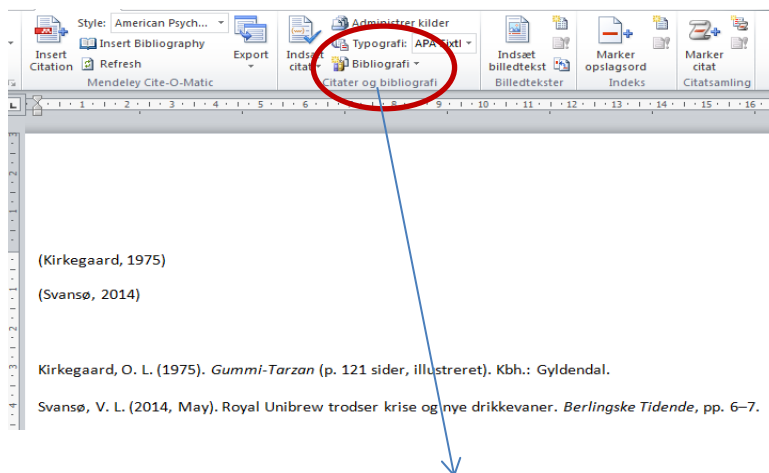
Insert Citation
Style: American Psych...
Insert Bibliography
Refresh
Export
Mendeley Cite-O-Matic
Indsæt citat
Administrer kilder
Typografi: APA Sixtl
Bibliografi
Citater og bibliografi
Indsæt billedtekst
Billedtekster
Marker opslagsord
Indeks
Marker citat
Citatsamling

(Kirkegaard, 1975)

(Svansø, 2014)

Kirkegaard, O. L. (1975). *Gummi-Tarzan* (p. 121 sider, illustreret). Kbh.: Gyldendal.

Svansø, V. L. (2014, May). Royal Unibrew trodser krise og nye drikkevaner. *Berlingske Tidende*, pp. 6–7.